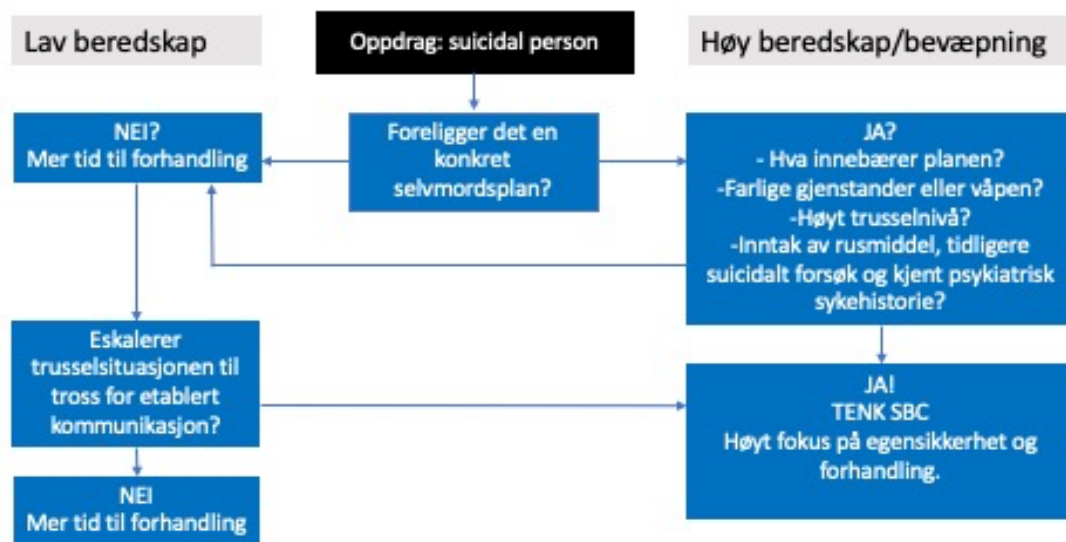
Lav beredskap

Oppdrag: suicidal person

Høy beredskap/bevæpning

NEI?
Mer tid til forhandling

Foreligger det en konkret selvmordsplan?

JA?
- Hva innebærer planen?
-Farlige gjenstander eller våpen?
-Høyt trusselnivå?
-Inntak av rusmiddel, tidligere suicidalt forsøk og kjent psykiatrisk sykehistorie?

Eskalerer trusselsituasjonen til tross for etablert kommunikasjon?

JA!
TENK SBC
Høyt fokus på egensikkerhet og forhandling.

NEI
Mer tid til forhandling